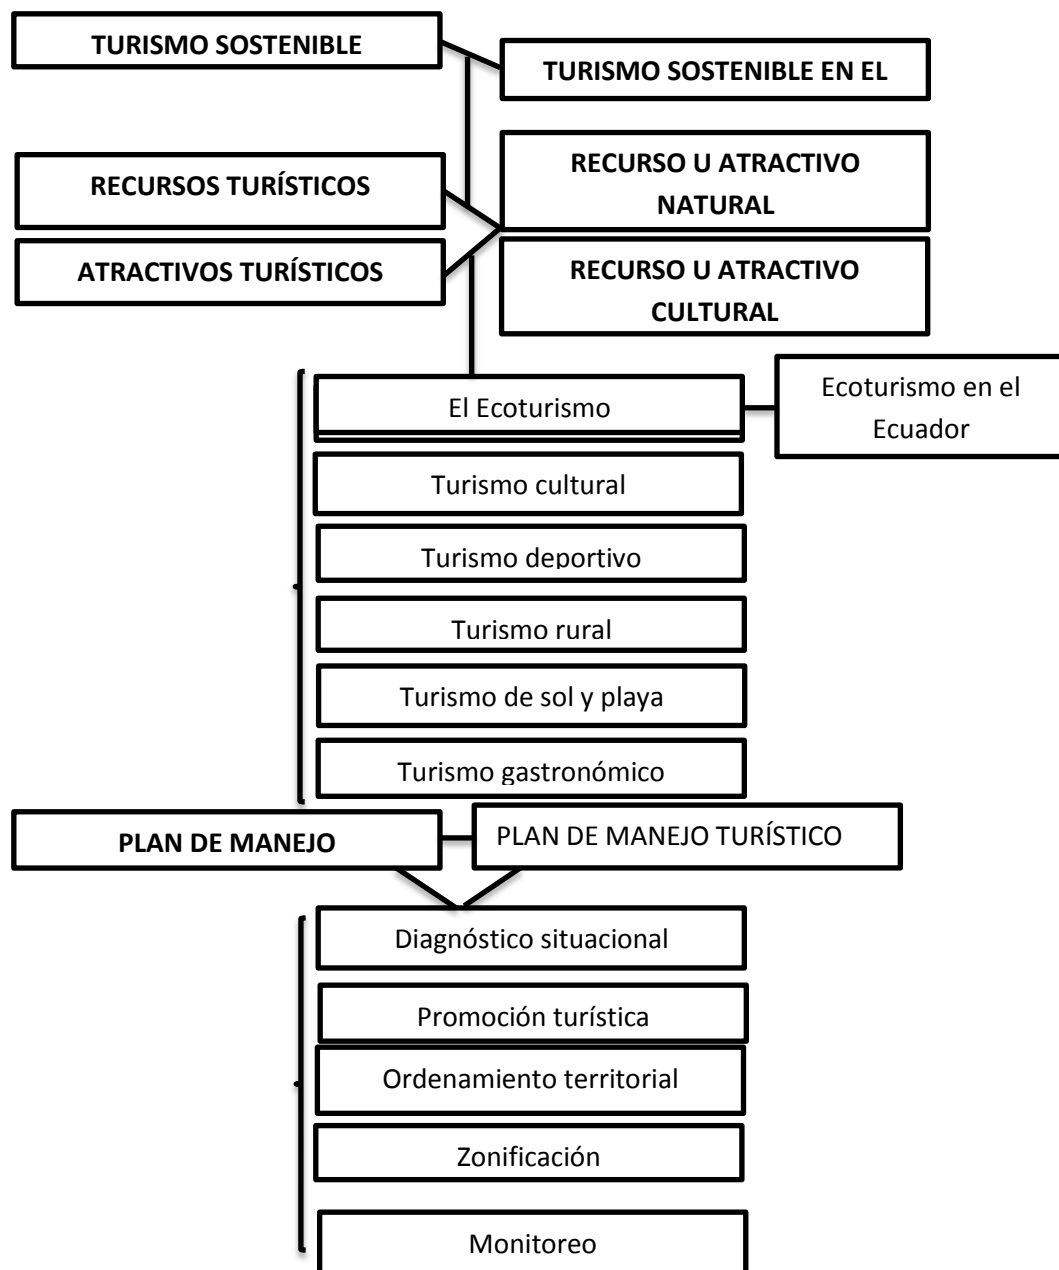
TURISMO SOSTENIBLE

TURISMO SOSTENIBLE EN EL

RECURSOS TURÍSTICOS

ATRACTIVOS TURÍSTICOS

RECURSO U ATRACTIVO NATURAL

RECURSO U ATRACTIVO CULTURAL

El Ecoturismo

Ecoturismo en el Ecuador

Turismo cultural

Turismo deportivo

Turismo rural

Turismo de sol y playa

Turismo gastronómico

PLAN DE MANEJO

PLAN DE MANEJO TURÍSTICO

Diagnóstico situacional

Promoción turística

Ordenamiento territorial

Zonificación

Monitoreo